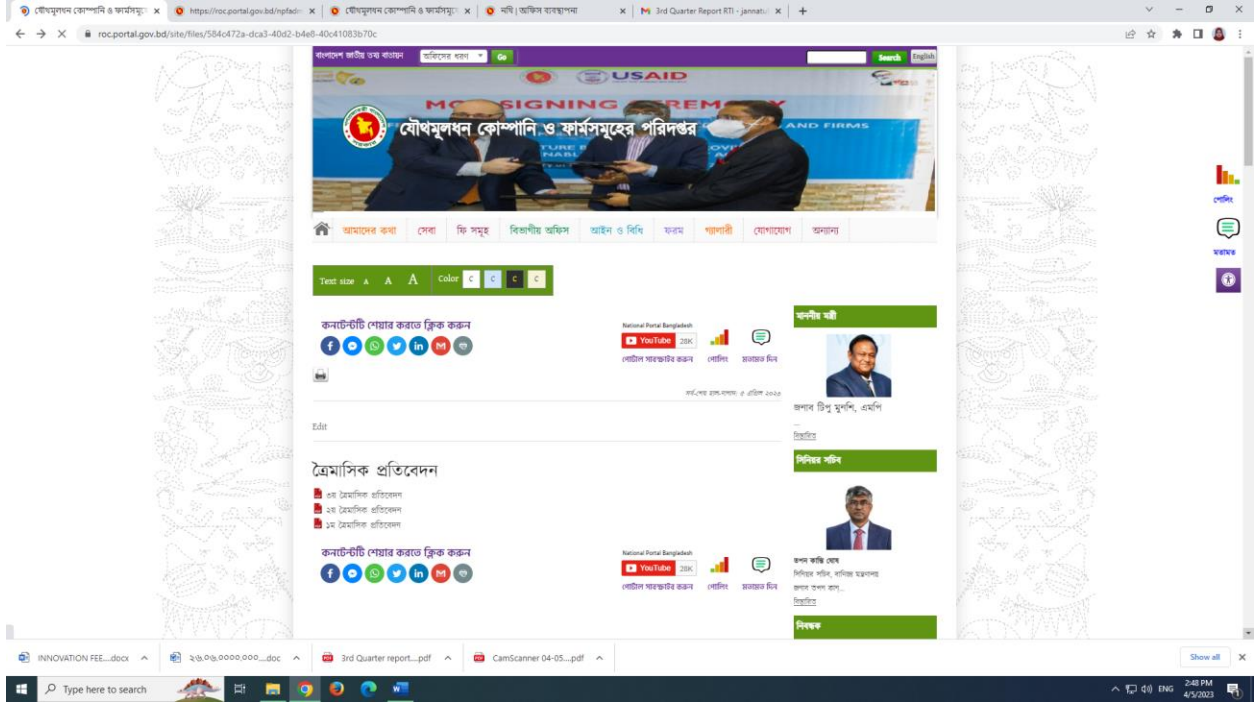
যৌথমূলধন কোম্পানি ও ফার্মসমূহ × https://roc.portal.gov.bd/npfadm × যৌথমূলধন কোম্পানি ও ফার্মসমূহ × নথি | অফিস ব্যবস্থাপনা × 3rd Quarter Report RTI - jannatul × +

roc.portal.gov.bd/site/files/584c472a-dca3-40d2-b4e8-40c41083b70c

বাংলাদেশ জাতীয় তথ্য বাতায়ন অফিসের ধরণ Go Search English

USAID

যৌথমূলধন কোম্পানি ও ফার্মসমূহের পরিদপ্তর

আমাদের কথা সেবা ফি সমূহ বিভাগীয় অফিস আইন ও বিধি ফরম গ্যালারী যোগাযোগ অন্যান্য

Text size A A A Color C C C C

কনটেন্টটি শেয়ার করতে ক্লিক করুন

National Portal Bangladesh YouTube 28K পোর্টাল সাবস্ক্রাইব করুন পোলিং মতামত দিন

সর্বশেষ হাল-নাগাদ: ৫ এপ্রিল ২০২৩

Edit

ত্রৈমাসিক প্রতিবেদন

৩য় ত্রৈমাসিক প্রতিবেদন
২য় ত্রৈমাসিক প্রতিবেদন
১ম ত্রৈমাসিক প্রতিবেদন

কনটেন্টটি শেয়ার করতে ক্লিক করুন

National Portal Bangladesh YouTube 28K পোর্টাল সাবস্ক্রাইব করুন পোলিং মতামত দিন

মাননীয় মন্ত্রী
জনাব টিপু মুনশি, এমপি
বিস্তারিত

সিনিয়র সচিব
তপন কান্তি ঘোষ
সিনিয়র সচিব, বাণিজ্য মন্ত্রণালয়
জনাব তপন কান্তি...
বিস্তারিত

নিবন্ধক

পোলিং
মতামত

INNOVATION FEE....docx ২৬.০৬.০০০০.০০০....doc 3rd Quarter report....pdf CamScanner 04-05....pdf Show all

Type here to search 2:48 PM 4/5/2023 ENG